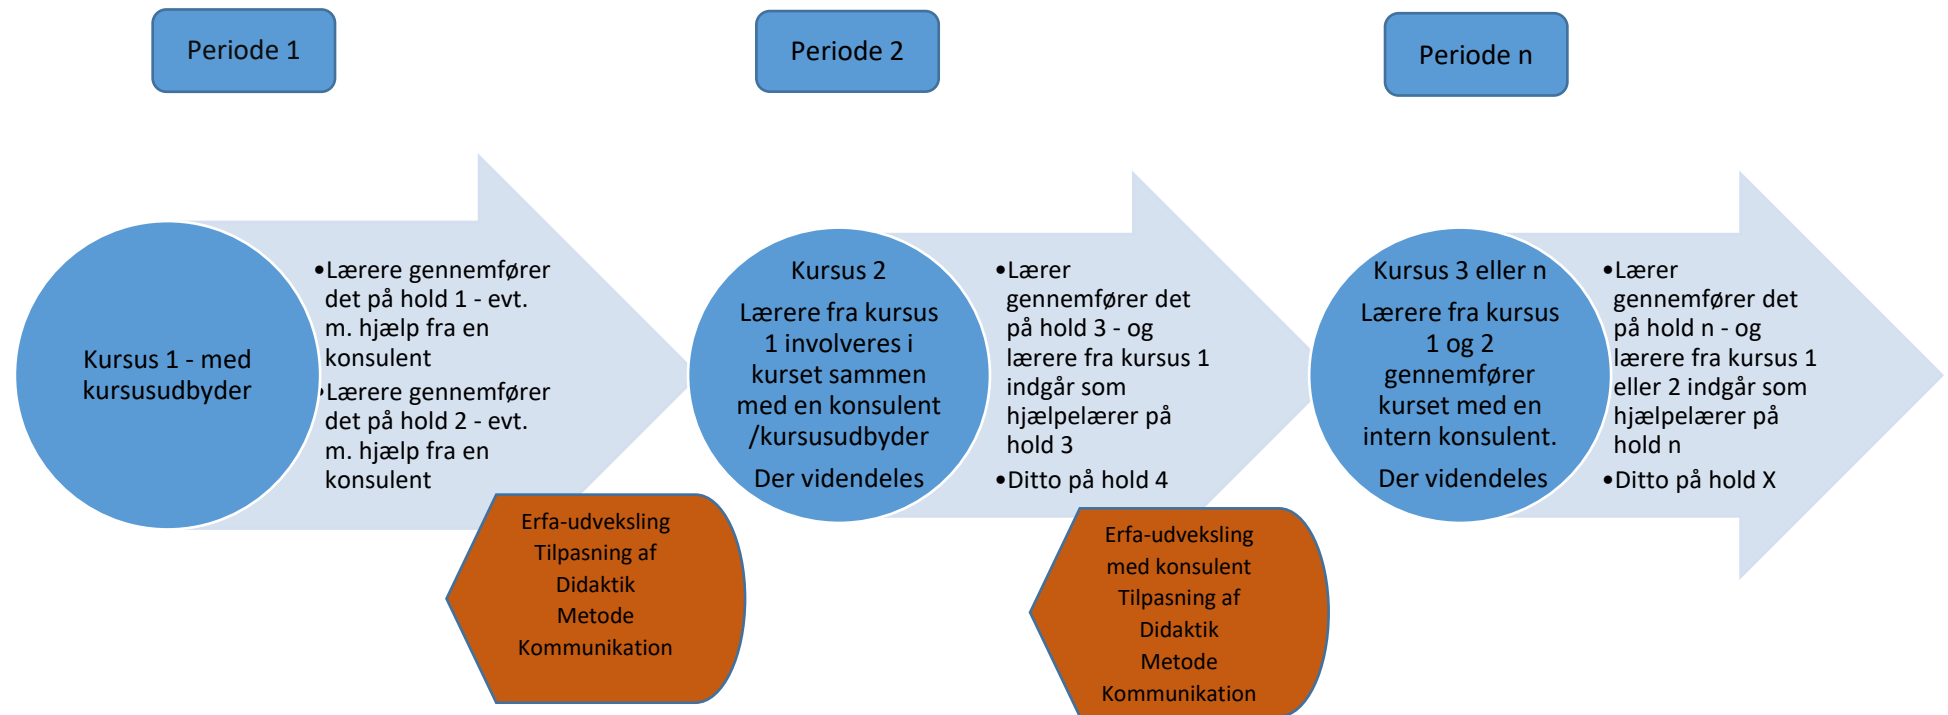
Periode 1

Periode 2

Periode n

Kursus 1 - med kursusudbyder

•Lærere gennemfører det på hold 1 - evt. m. hjælp fra en konsulent
•Lærere gennemfører det på hold 2 - evt. m. hjælp fra en konsulent

Erfa-udveksling
Tilpasning af
Didaktik
Metode
Kommunikation

Kursus 2

Lærere fra kursus 1 involveres i kurset sammen med en konsulent /kursusudbyder

Der videndeles

•Lærer gennemfører det på hold 3 - og lærere fra kursus 1 indgår som hjælpelærer på hold 3
•Ditto på hold 4

Erfa-udveksling
med konsulent
Tilpasning af
Didaktik
Metode
Kommunikation

Kursus 3 eller n

Lærere fra kursus 1 og 2 gennemfører kurset med en intern konsulent.

Der videndeles

•Lærer gennemfører det på hold n - og lærere fra kursus 1 eller 2 indgår som hjælpelærer på hold n
•Ditto på hold X